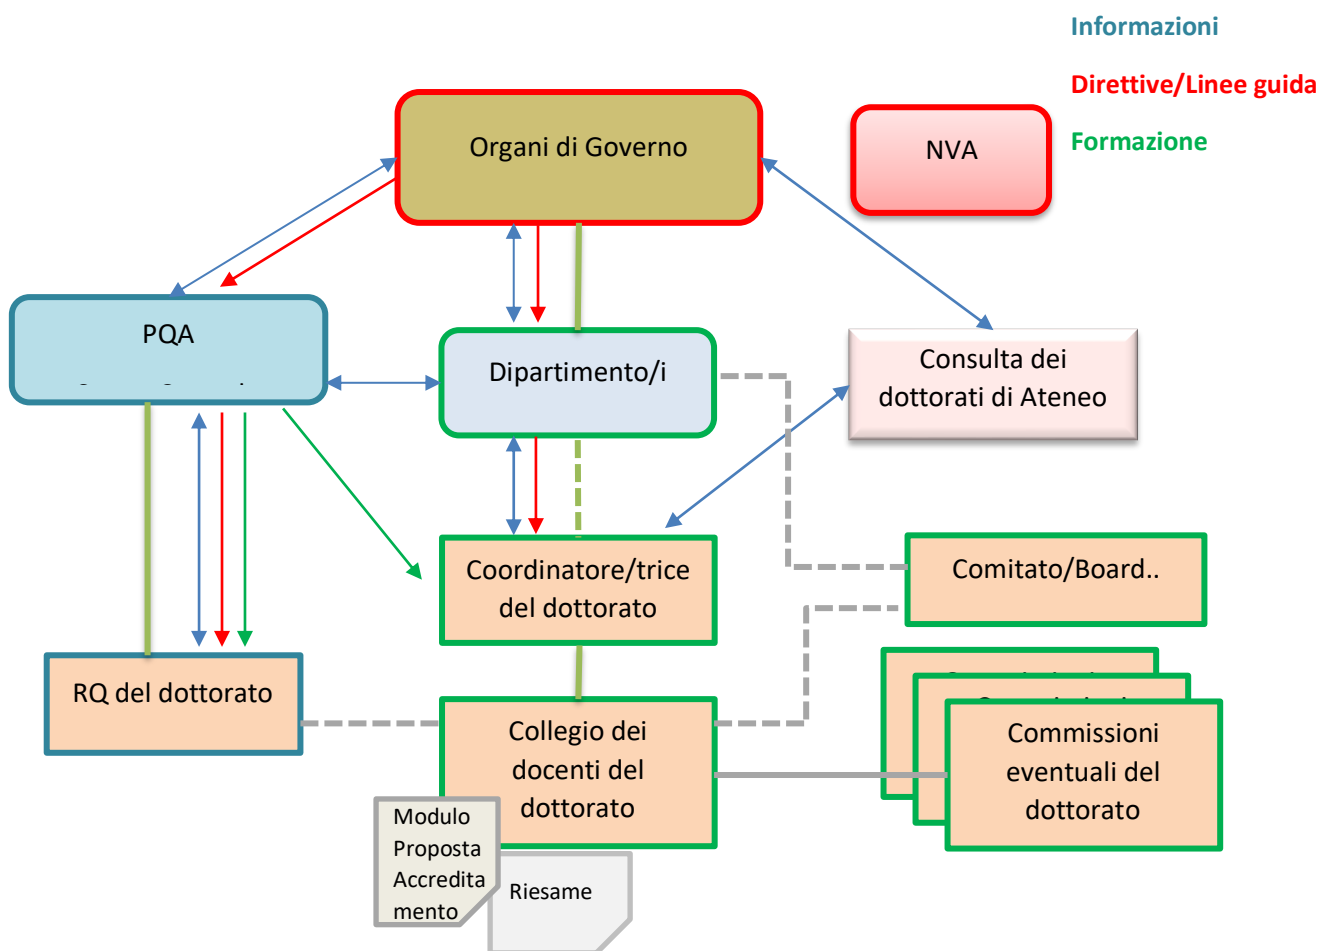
Informazioni

Direttive/Linee guida

Formazione

Organi di Governo

NVA

PQA

Dipartimento/i

Consulta dei dottorati di Ateneo

Coordinatore/trice del dottorato

Comitato/Board..

RQ del dottorato

Collegio dei docenti del dottorato

Commissioni eventuali del dottorato

Modulo Proposta Accreditamento

Riesame